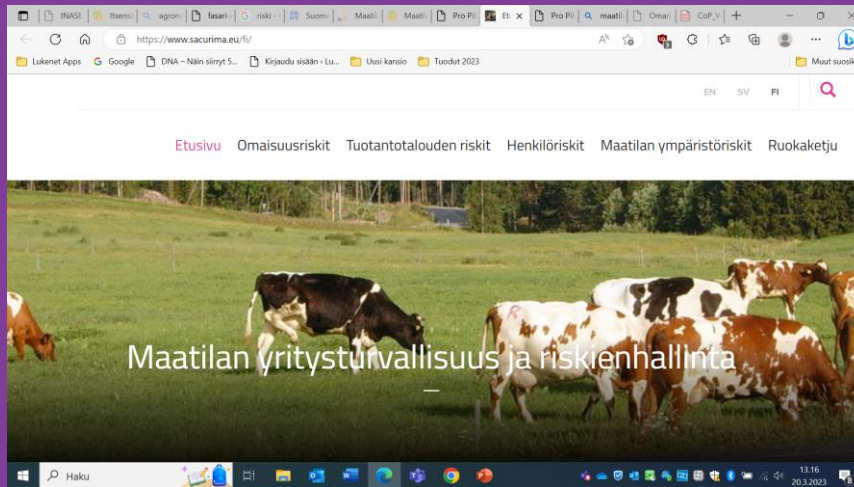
INASI | Itsens | agron | fasari | riski | Suom | Maati | Maati | Pro Pil | Etu | Pro Pil | maati | Oman | CoP_V

https://www.sacurima.eu/fi/

Lukenet Apps | Google | DNA – Näin siirryt 5... | Kirjaudu sisään - Lu... | Uusi kansio | Tuodut 2023 | Muut suosik

EN SV FI

Etusivu Omaisuusriskit Tuotantotalouden riskit Henkilöriskit Maatilan ympäristöriskit Ruokaketju

Maatilan yritysturvallisuus ja riskienhallinta

Haku

13.16
20.3.2023